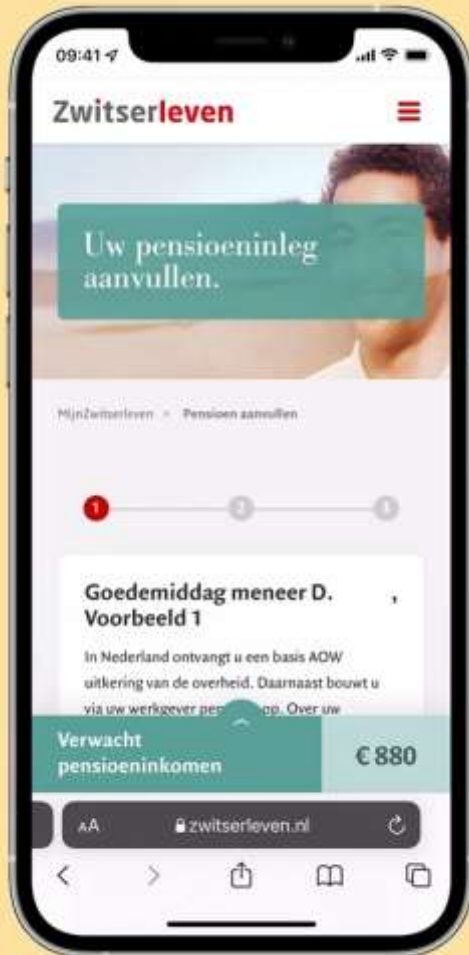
09:41

Zwitserleven

Uw pensioeninleg aanvullen.

MijnZwitserleven > Pensioen aanvullen

1 2 3

Goedemiddag meneer D. Voorbeeld 1

In Nederland ontvangt u een basis AOW uitkering van de overheid. Daarnaast bouwt u via uw werkgever pen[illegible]op. Over uw

Verwacht pensioeninkomen

€ 880

AA zwitserleven.nl